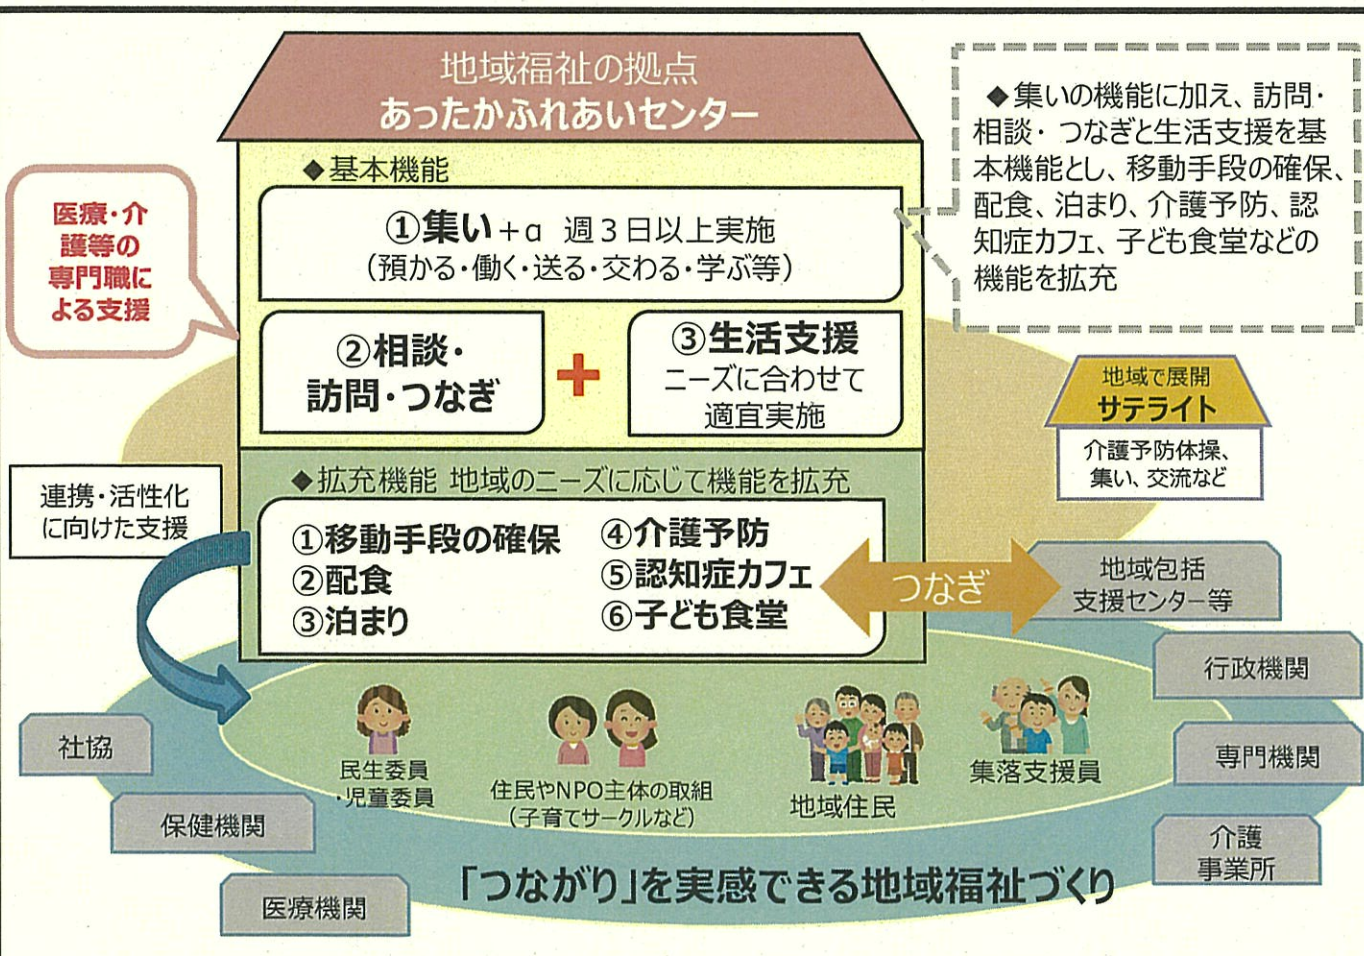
地域福祉の拠点
あったかふれあいセンター

◆集いの機能に加え、訪問・相談・つなぎと生活支援を基本機能とし、移動手段の確保、配食、泊まり、介護予防、認知症カフェ、子ども食堂などの機能を拡充

医療・介護等の専門職による支援

◆基本機能

①集い＋α 週３日以上実施
（預かる・働く・送る・交わる・学ぶ等）

②相談・訪問・つなぎ

＋

③生活支援
ニーズに合わせて適宜実施

地域で展開
サテライト
介護予防体操、集い、交流など

連携・活性化に向けた支援

◆拡充機能 地域のニーズに応じて機能を拡充

①移動手段の確保
②配食
③泊まり
④介護予防
⑤認知症カフェ
⑥子ども食堂

つなぎ

地域包括支援センター等

行政機関

専門機関

介護事業所

社協

保健機関

医療機関

民生委員・児童委員

住民やNPO主体の取組（子育てサークルなど）

地域住民

集落支援員

「つながり」を実感できる地域福祉づくり